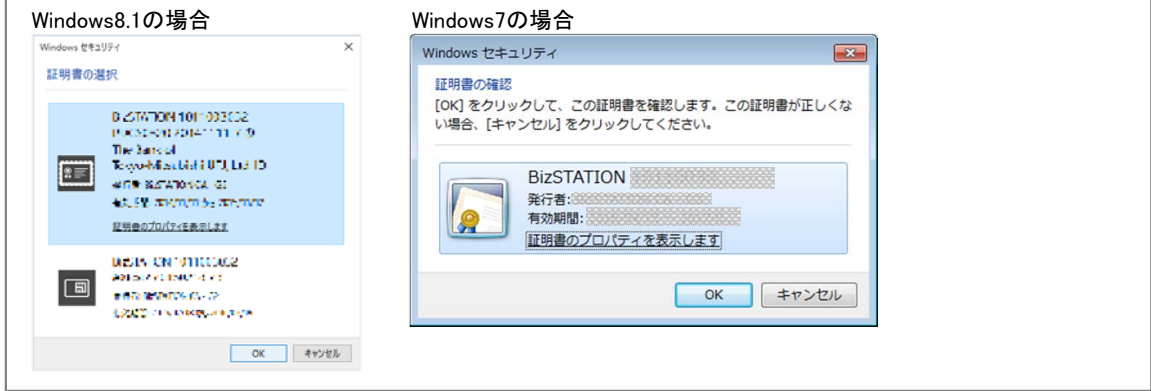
Windows8.1の場合

Windows セキュリティ

証明書の選択

BizSTATION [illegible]
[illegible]
The Bank of
Tokyo-Mitsubishi UFJ, Ltd. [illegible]
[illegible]
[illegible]
証明書のプロパティを表示します

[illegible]
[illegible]
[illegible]
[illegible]

OK キャンセル

Windows7の場合

Windows セキュリティ

証明書の確認

[OK] をクリックして、この証明書を確認します。この証明書が正しくない場合、[キャンセル] をクリックしてください。

BizSTATION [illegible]
発行者: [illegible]
有効期間: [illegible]
証明書のプロパティを表示します

OK キャンセル